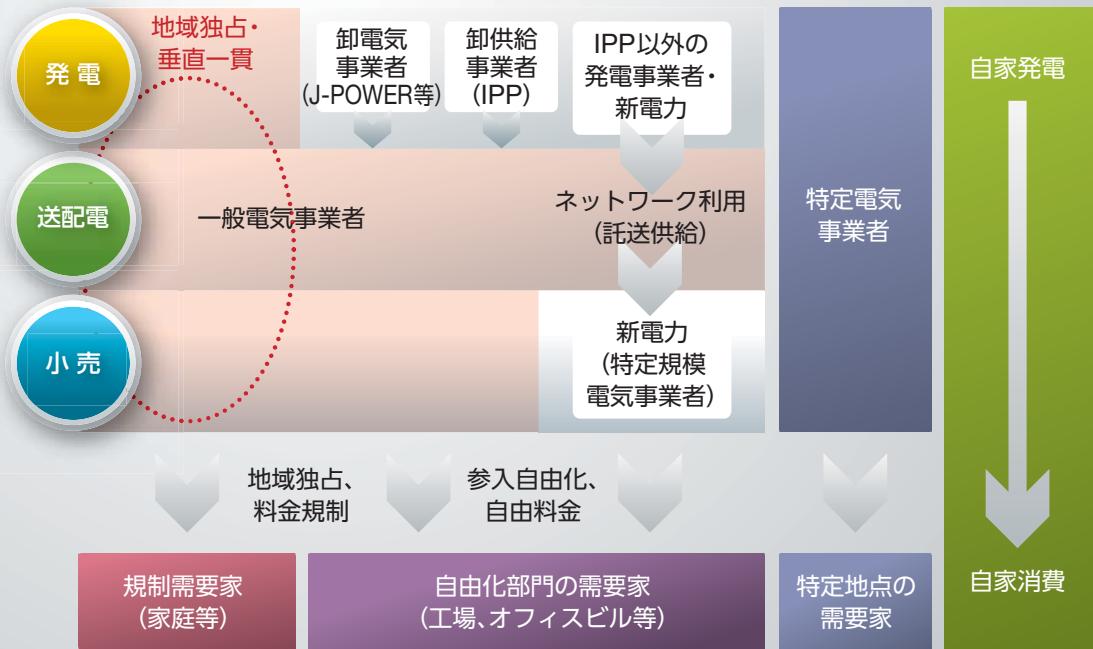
発電

送配電

小売

地域独占・垂直一貫

卸電気事業者(J-POWER等)

卸供給事業者(IPP)

IPP以外の発電事業者・新電力

一般電気事業者

ネットワーク利用(託送供給)

新電力(特定規模電気事業者)

特定電気事業者

自家発電

自家消費

地域独占、料金規制

参入自由化、自由料金

規制需要家(家庭等)

自由化部門の需要家(工場、オフィスビル等)

特定地点の需要家